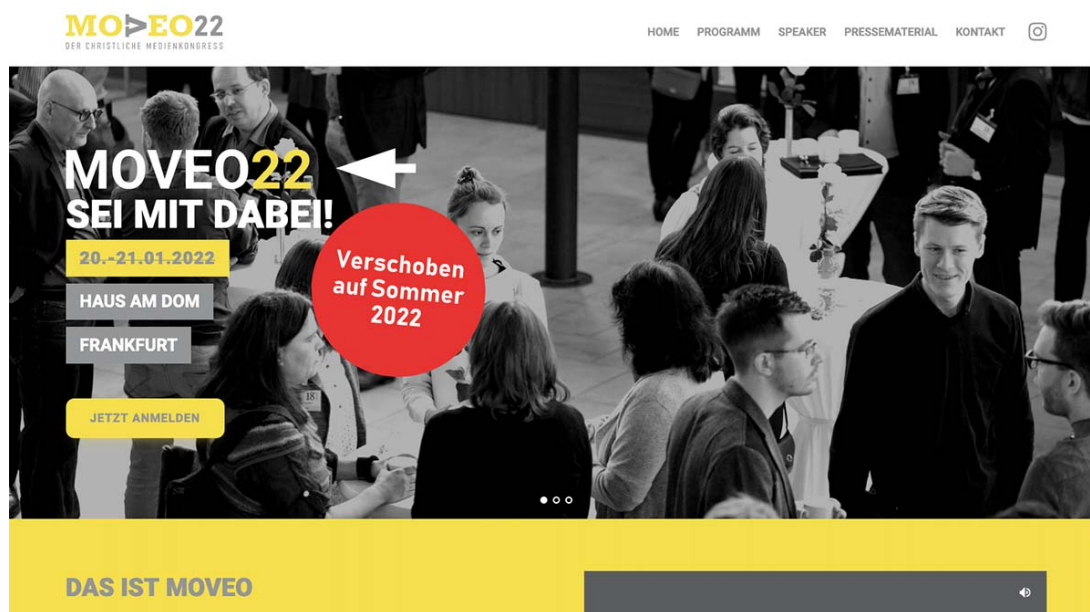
MOVEO22
DER CHRISTLICHE MEDIENKONGRESS

HOME PROGRAMM SPEAKER PRESSEMATERIAL KONTAKT

MOVEO22
SEI MIT DABEI!

20.-21.01.2022

HAUS AM DOM

FRANKFURT

Verschoben auf Sommer 2022

JETZT ANMELDEN

18

DAS IST MOVEO